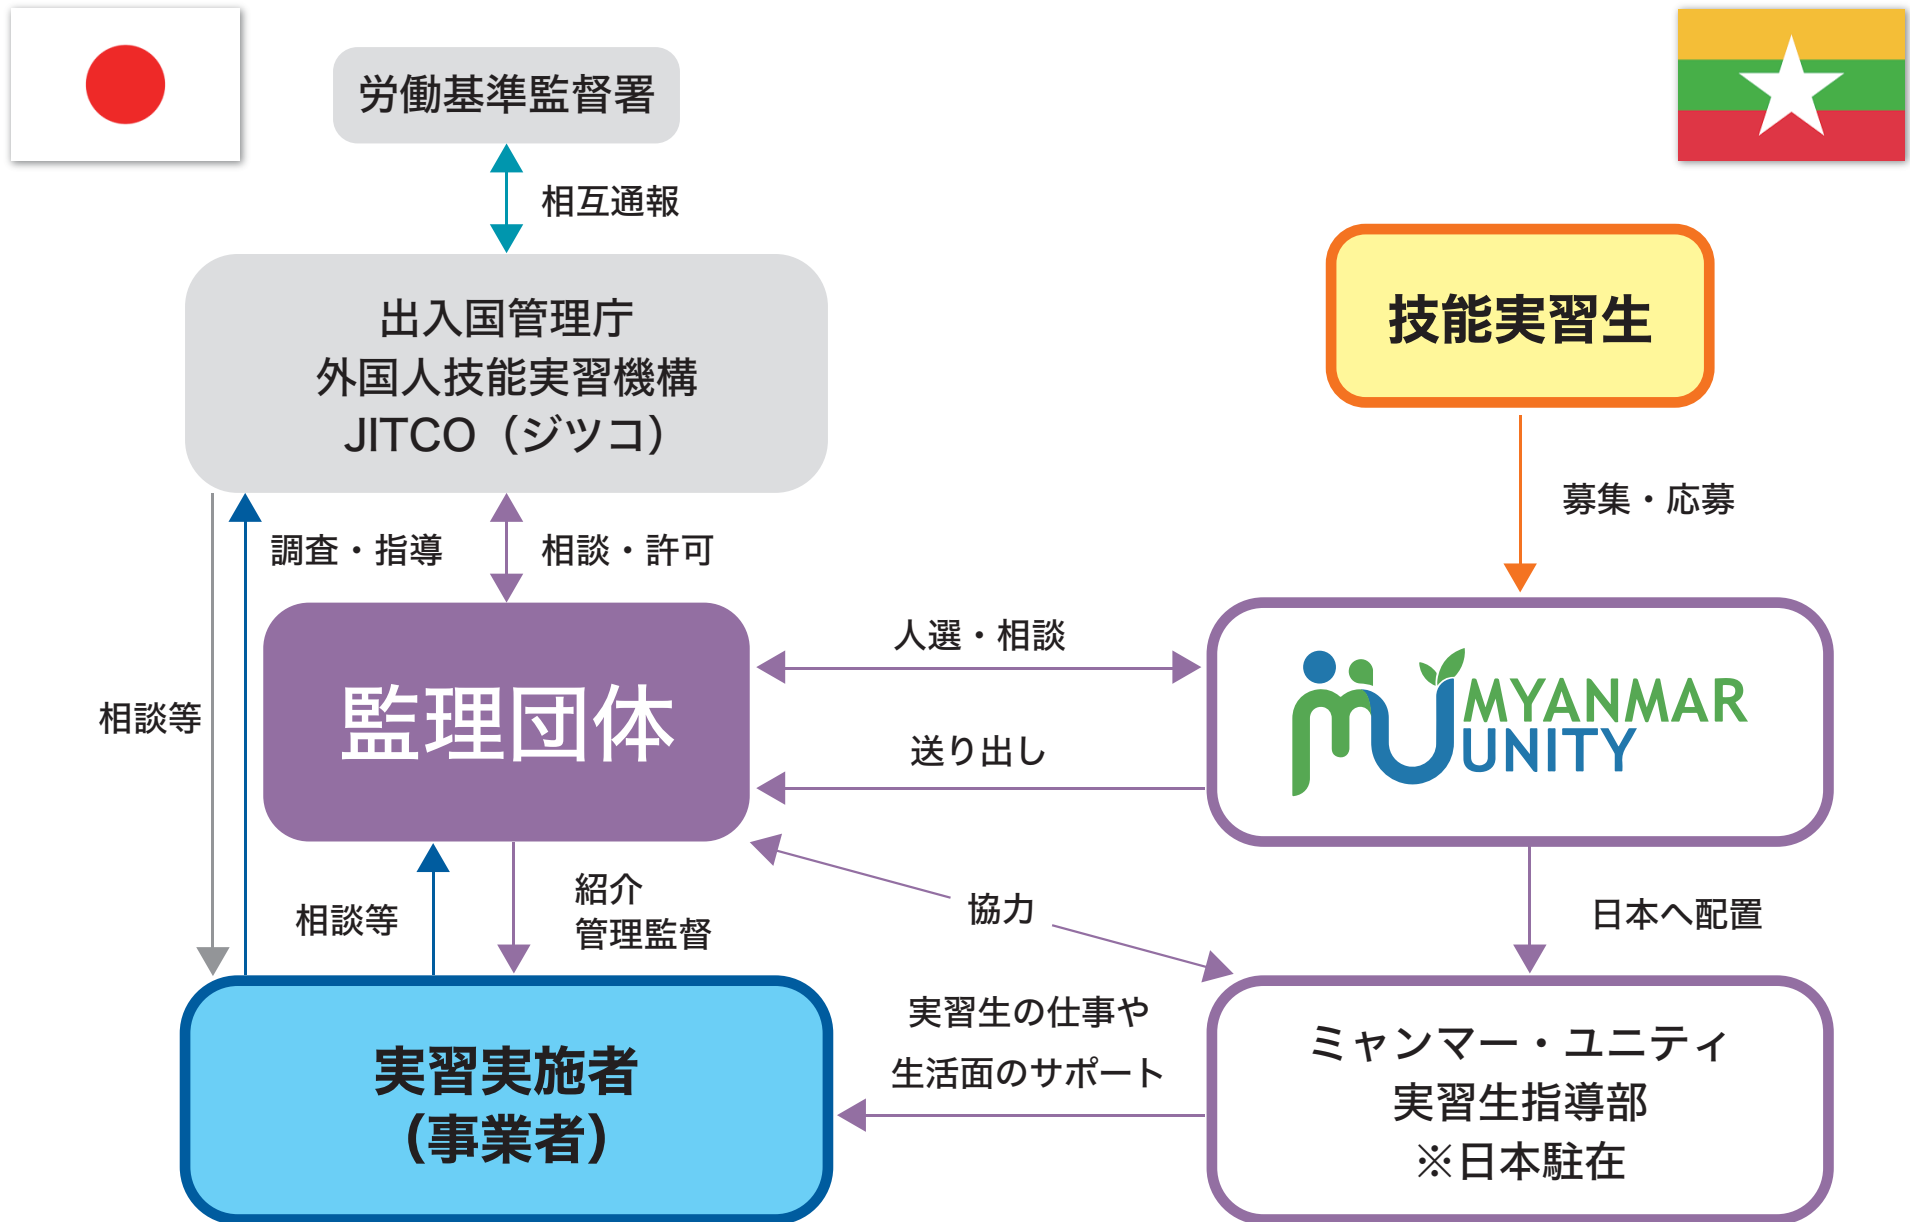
労働基準監督署

相互通報

出入国管理庁
外国人技能実習機構
JITCO（ジツコ）

技能実習生

募集・応募

調査・指導

相談・許可

相談等

監理団体

人選・相談

送り出し

MYANMAR UNITY

協力

日本へ配置

相談等

紹介
管理監督

実習生の仕事や
生活面のサポート

実習実施者
（事業者）

ミャンマー・ユニティ
実習生指導部
※日本駐在